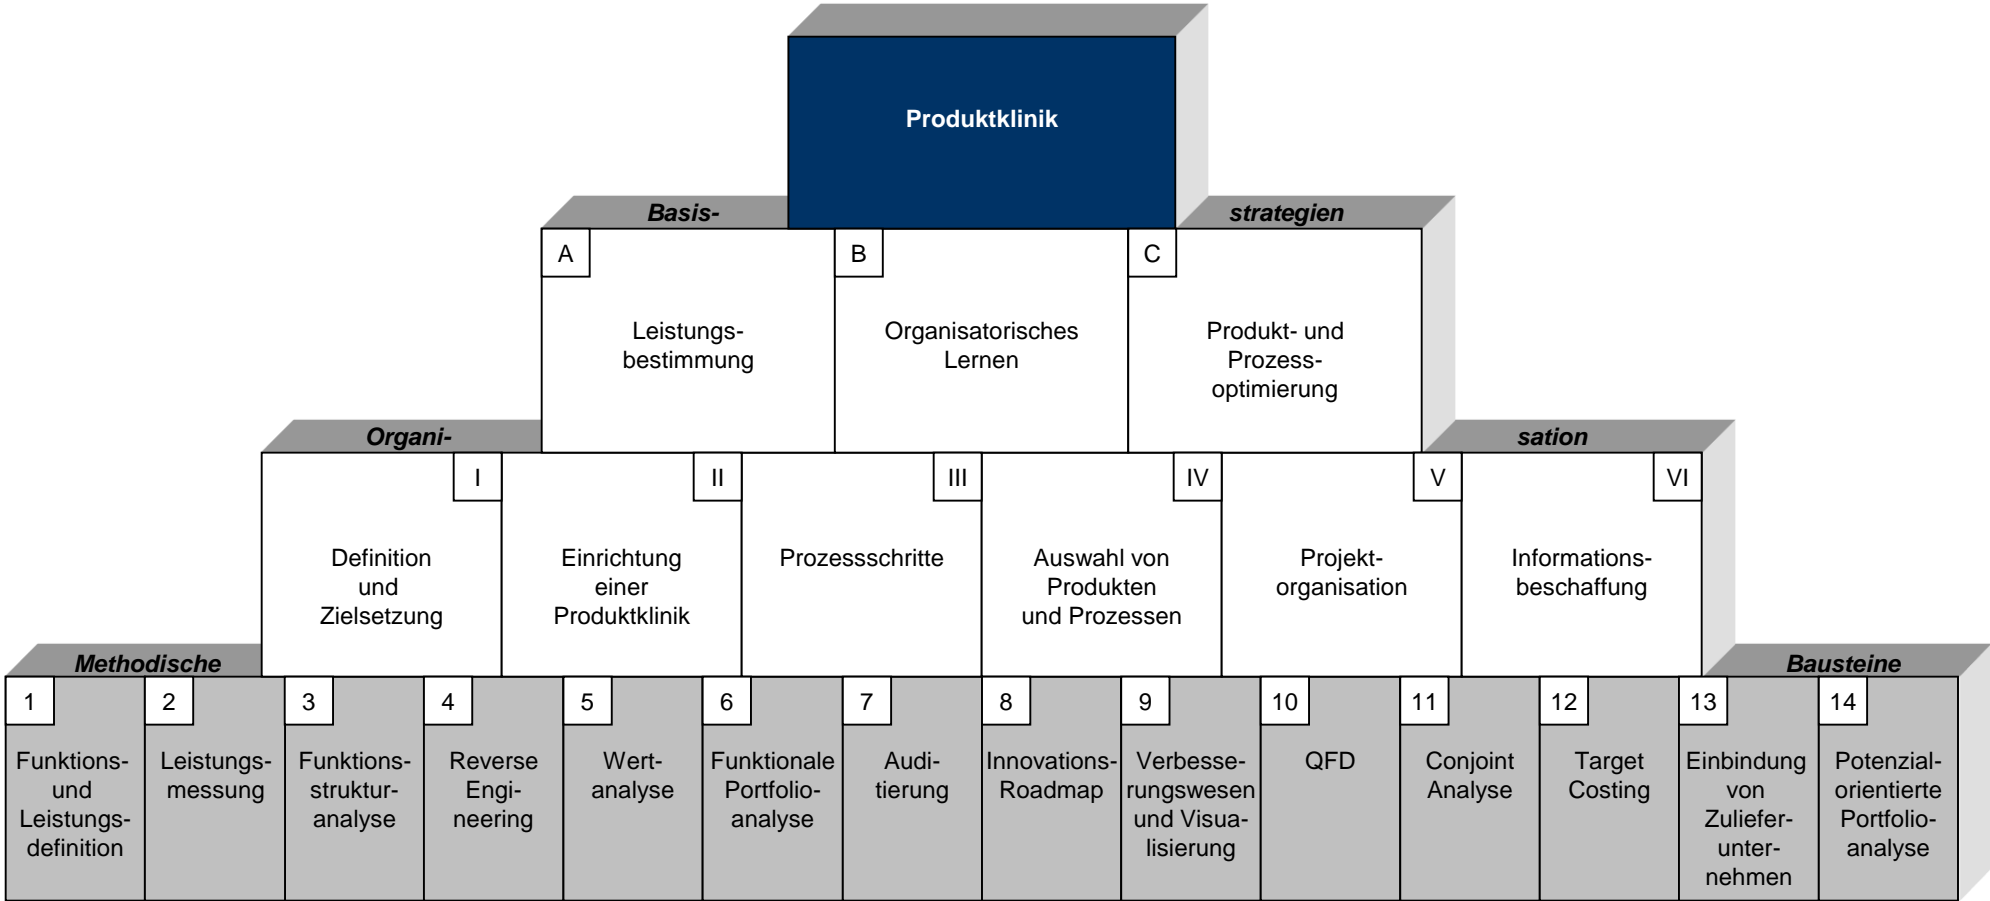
Produktklinik

Basis- strategien

A Leistungsbestimmung

B Organisatorisches Lernen

C Produkt- und Prozessoptimierung

Organi- sation

I Definition und Zielsetzung

II Einrichtung einer Produktklinik

III Prozessschritte

IV Auswahl von Produkten und Prozessen

V Projektorganisation

VI Informationsbeschaffung

Methodische Bausteine

1 Funktions- und Leistungsdefinition

2 Leistungsmessung

3 Funktionsstrukturanalyse

4 Reverse Engineering

5 Wertanalyse

6 Funktionale Portfolioanalyse

7 Auditierung

8 Innovations-Roadmap

9 Verbesserungswesen und Visualisierung

10 QFD

11 Conjoint Analyse

12 Target Costing

13 Einbindung von Zulieferunternehmen

14 Potenzialorientierte Portfolioanalyse